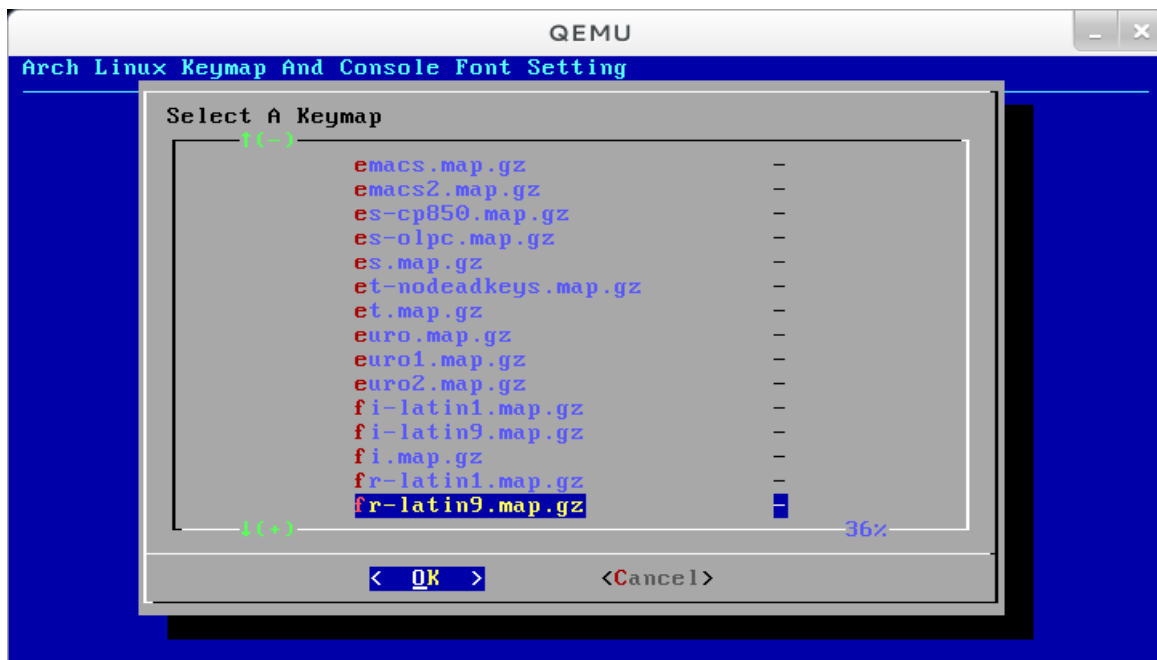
QEMU

Arch Linux Keymap And Console Font Setting

Select A Keymap

↑(-)

| | |
|---|---|
| emacs.map.gz | - |
| emacs2.map.gz | - |
| es-cp850.map.gz | - |
| es-olpc.map.gz | - |
| es.map.gz | - |
| et-nodeadkeys.map.gz | - |
| et.map.gz | - |
| euro.map.gz | - |
| euro1.map.gz | - |
| euro2.map.gz | - |
| fi-latin1.map.gz | - |
| fi-latin9.map.gz | - |
| fi.map.gz | - |
| fr-latin1.map.gz | - |
| fr-latin9.map.gz | - |

↓(+) 36%

< OK > <Cancel>